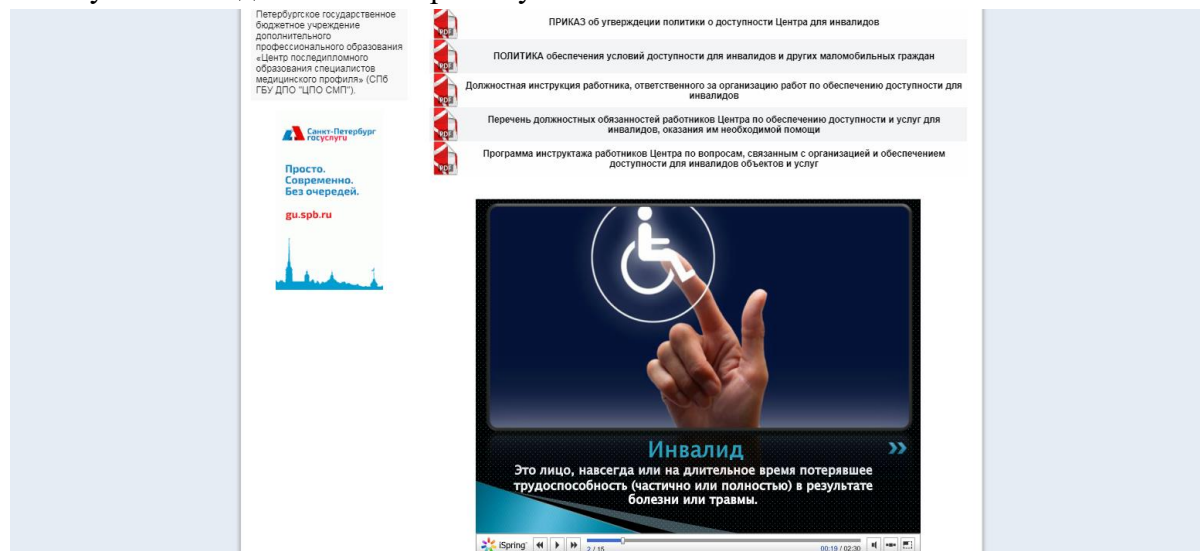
Петербургское государственное бюджетное учреждение дополнительного профессионального образования «Центр последипломного образования специалистов медицинского профиля» (СПб ГБУ ДПО "ЦПО СМП").

Санкт-Петербург госуслуги

Просто. Современно. Без очередей.

gu.spb.ru

PDF ПРИКАЗ об утверждении политики о доступности Центра для инвалидов

PDF ПОЛИТИКА обеспечения условий доступности для инвалидов и других маломобильных граждан

PDF Должностная инструкция работника, ответственного за организацию работ по обеспечению доступности для инвалидов

PDF Перечень должностных обязанностей работников Центра по обеспечению доступности и услуг для инвалидов, оказания им необходимой помощи

PDF Программа инструктажа работников Центра по вопросам, связанным с организацией и обеспечением доступности для инвалидов объектов и услуг

Инвалид

Это лицо, навсегда или на длительное время потерявшее трудоспособность (частично или полностью) в результате болезни или травмы.

iSpring 2 / 15 00:19 / 02:30